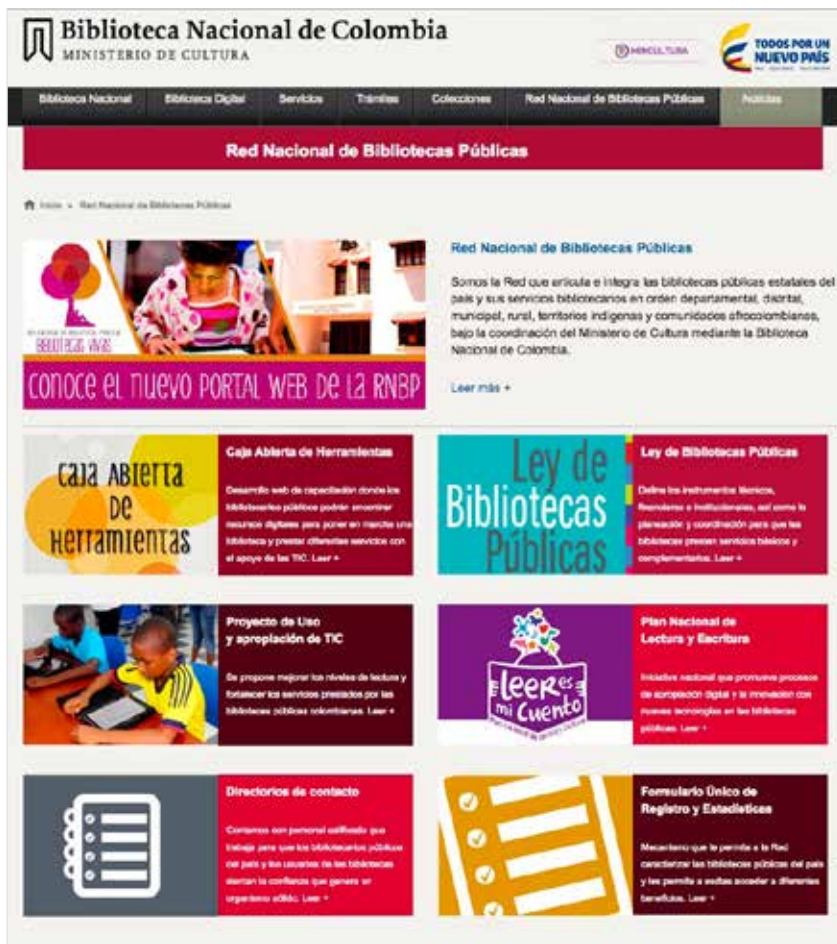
Biblioteca Nacional de Colombia
MINISTERIO DE CULTURA

MINCULTURA

TODOS POR UN NUEVO PAÍS

Biblioteca Nacional | Biblioteca Digital | Servicios | Trámites | Colecciones | Red Nacional de Bibliotecas Públicas | Noticias

Red Nacional de Bibliotecas Públicas

Inicio » Red Nacional de Bibliotecas Públicas

BIBLIOTECAS VIVAS

CONOCE EL NUEVO PORTAL WEB DE LA RNBP

Red Nacional de Bibliotecas Públicas

Somos la Red que articula e integra las bibliotecas públicas estatales del país y sus servicios bibliotecarios en orden departamental, distrital, municipal, rural, territorios indígenas y comunidades afrocolombianas, bajo la coordinación del Ministerio de Cultura mediante la Biblioteca Nacional de Colombia.

Leer más +

Caja Abierta de Herramientas

Caja Abierta de Herramientas

Desarrollo web de capacitación donde los bibliotecarios públicos podrán encontrar recursos digitales para poner en marcha una biblioteca y prestar diferentes servicios con el apoyo de las TIC. Leer +

Ley de Bibliotecas Públicas

Ley de Bibliotecas Públicas

Define los instrumentos técnicos, financieros e institucionales, así como la planeación y coordinación para que las bibliotecas presten servicios básicos y complementarios. Leer +

Proyecto de Uso y apropiación de TIC

Se propone mejorar los niveles de lectura y fortalecer los servicios prestados por las bibliotecas públicas colombianas. Leer +

Leer es mi Cuento

Plan Nacional de Lectura y Escritura

Iniciativa nacional que promueve procesos de apropiación digital y la innovación con nuevas tecnologías en las bibliotecas públicas. Leer +

Directorios de contacto

Contamos con personal calificado que trabaja para que los bibliotecarios públicos del país y los usuarios de las bibliotecas sientan la confianza que genera un organismo sólido. Leer +

Formulario Único de Registro y Estadísticas

Mecanismo que le permite a la Red caracterizar las bibliotecas públicas del país y les permite a estas acceder a diferentes beneficios. Leer +